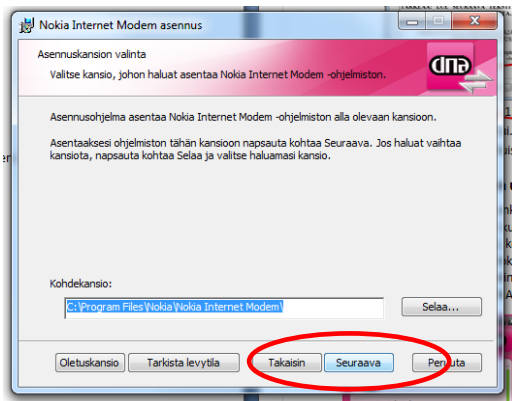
Nokia Internet Modem asennus

Asennuskansion valinta

Valitse kansio, johon haluat asentaa Nokia Internet Modem -ohjelmiston.

dna

Asennusohjelma asentaa Nokia Internet Modem -ohjelmiston alla olevaan kansioon.

Asentaaksesi ohjelmiston tähän kansioon napsauta kohtaa Seuraava. Jos haluat vaihtaa kansiota, napsauta kohtaa Selaa ja valitse haluamasi kansio.

Kohdekansio:

C:\Program Files\Nokia\Nokia Internet Modem\

Selaa...

Oletuskansio

Tarkista levytila

Takaisin

Seuraava

Peruuta